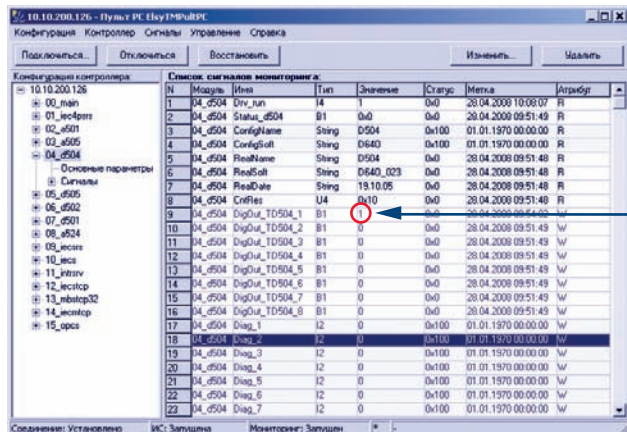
10.10.200.126 - Пульт PC ElsyTMPultPC

Конфигурация Контроллер Сигналы Управление Справка

Подключиться... Отключиться Восстановить Изменить... Удалить

Конфигурация контроллера:

10.10.200.126
00_main
01_iec4psrs
02_a501
03_a505
04_d504
Основные параметры
Сигналы
05_d505
06_d502
07_d501
08_a524
09_iecsrs
10_iecs
11_intrsrv
12_iectcp
13_mbstcp32
14_iecmtcp
15_opcs

Список сигналов мониторинга:

| N | Модуль | Имя | Тип | Значение | Статус | Метка | Атрибут |
|---|---|---|---|---|---|---|---|
| 1 | 04_d504 | Drv_run | I4 | 1 | 0x0 | 28.04.2008 10:08:07 | R |
| 2 | 04_d504 | Status_d504 | B1 | 0x0 | 0x0 | 28.04.2008 09:51:49 | R |
| 3 | 04_d504 | ConfigName | String | D504 | 0x100 | 01.01.1970 00:00:00 | R |
| 4 | 04_d504 | ConfigSoft | String | D640 | 0x100 | 01.01.1970 00:00:00 | R |
| 5 | 04_d504 | RealName | String | D504 | 0x0 | 28.04.2008 09:51:48 | R |
| 6 | 04_d504 | RealSoft | String | D640_023 | 0x0 | 28.04.2008 09:51:48 | R |
| 7 | 04_d504 | RealDate | String | 19.10.05 | 0x0 | 28.04.2008 09:51:48 | R |
| 8 | 04_d504 | CntRes | U4 | 0x10 | 0x0 | 28.04.2008 09:51:48 | R |
| 9 | 04_d504 | DigOut_TD504_1 | B1 | 1 | 0x0 | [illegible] | W |
| 10 | 04_d504 | DigOut_TD504_2 | B1 | 0 | 0x0 | 28.04.2008 09:51:49 | W |
| 11 | 04_d504 | DigOut_TD504_3 | B1 | 0 | 0x0 | 28.04.2008 09:51:49 | W |
| 12 | 04_d504 | DigOut_TD504_4 | B1 | 0 | 0x0 | 28.04.2008 09:51:49 | W |
| 13 | 04_d504 | DigOut_TD504_5 | B1 | 0 | 0x0 | 28.04.2008 09:51:49 | W |
| 14 | 04_d504 | DigOut_TD504_6 | B1 | 0 | 0x0 | 28.04.2008 09:51:49 | W |
| 15 | 04_d504 | DigOut_TD504_7 | B1 | 0 | 0x0 | 28.04.2008 09:51:49 | W |
| 16 | 04_d504 | DigOut_TD504_8 | B1 | 0 | 0x0 | 28.04.2008 09:51:49 | W |
| 17 | 04_d504 | Diag_1 | I2 | 0 | 0x100 | 01.01.1970 00:00:00 | W |
| 18 | 04_d504 | Diag_2 | I2 | 0 | 0x100 | 01.01.1970 00:00:00 | W |
| 19 | 04_d504 | Diag_3 | I2 | 0 | 0x100 | 01.01.1970 00:00:00 | W |
| 20 | 04_d504 | Diag_4 | I2 | 0 | 0x100 | 01.01.1970 00:00:00 | W |
| 21 | 04_d504 | Diag_5 | I2 | 0 | 0x100 | 01.01.1970 00:00:00 | W |
| 22 | 04_d504 | Diag_6 | I2 | 0 | 0x100 | 01.01.1970 00:00:00 | W |
| 23 | 04_d504 | Diag_7 | I2 | 0 | 0x100 | 01.01.1970 00:00:00 | W |

Соединение: Установлено | ИС: Запущена | Мониторинг: Запущен